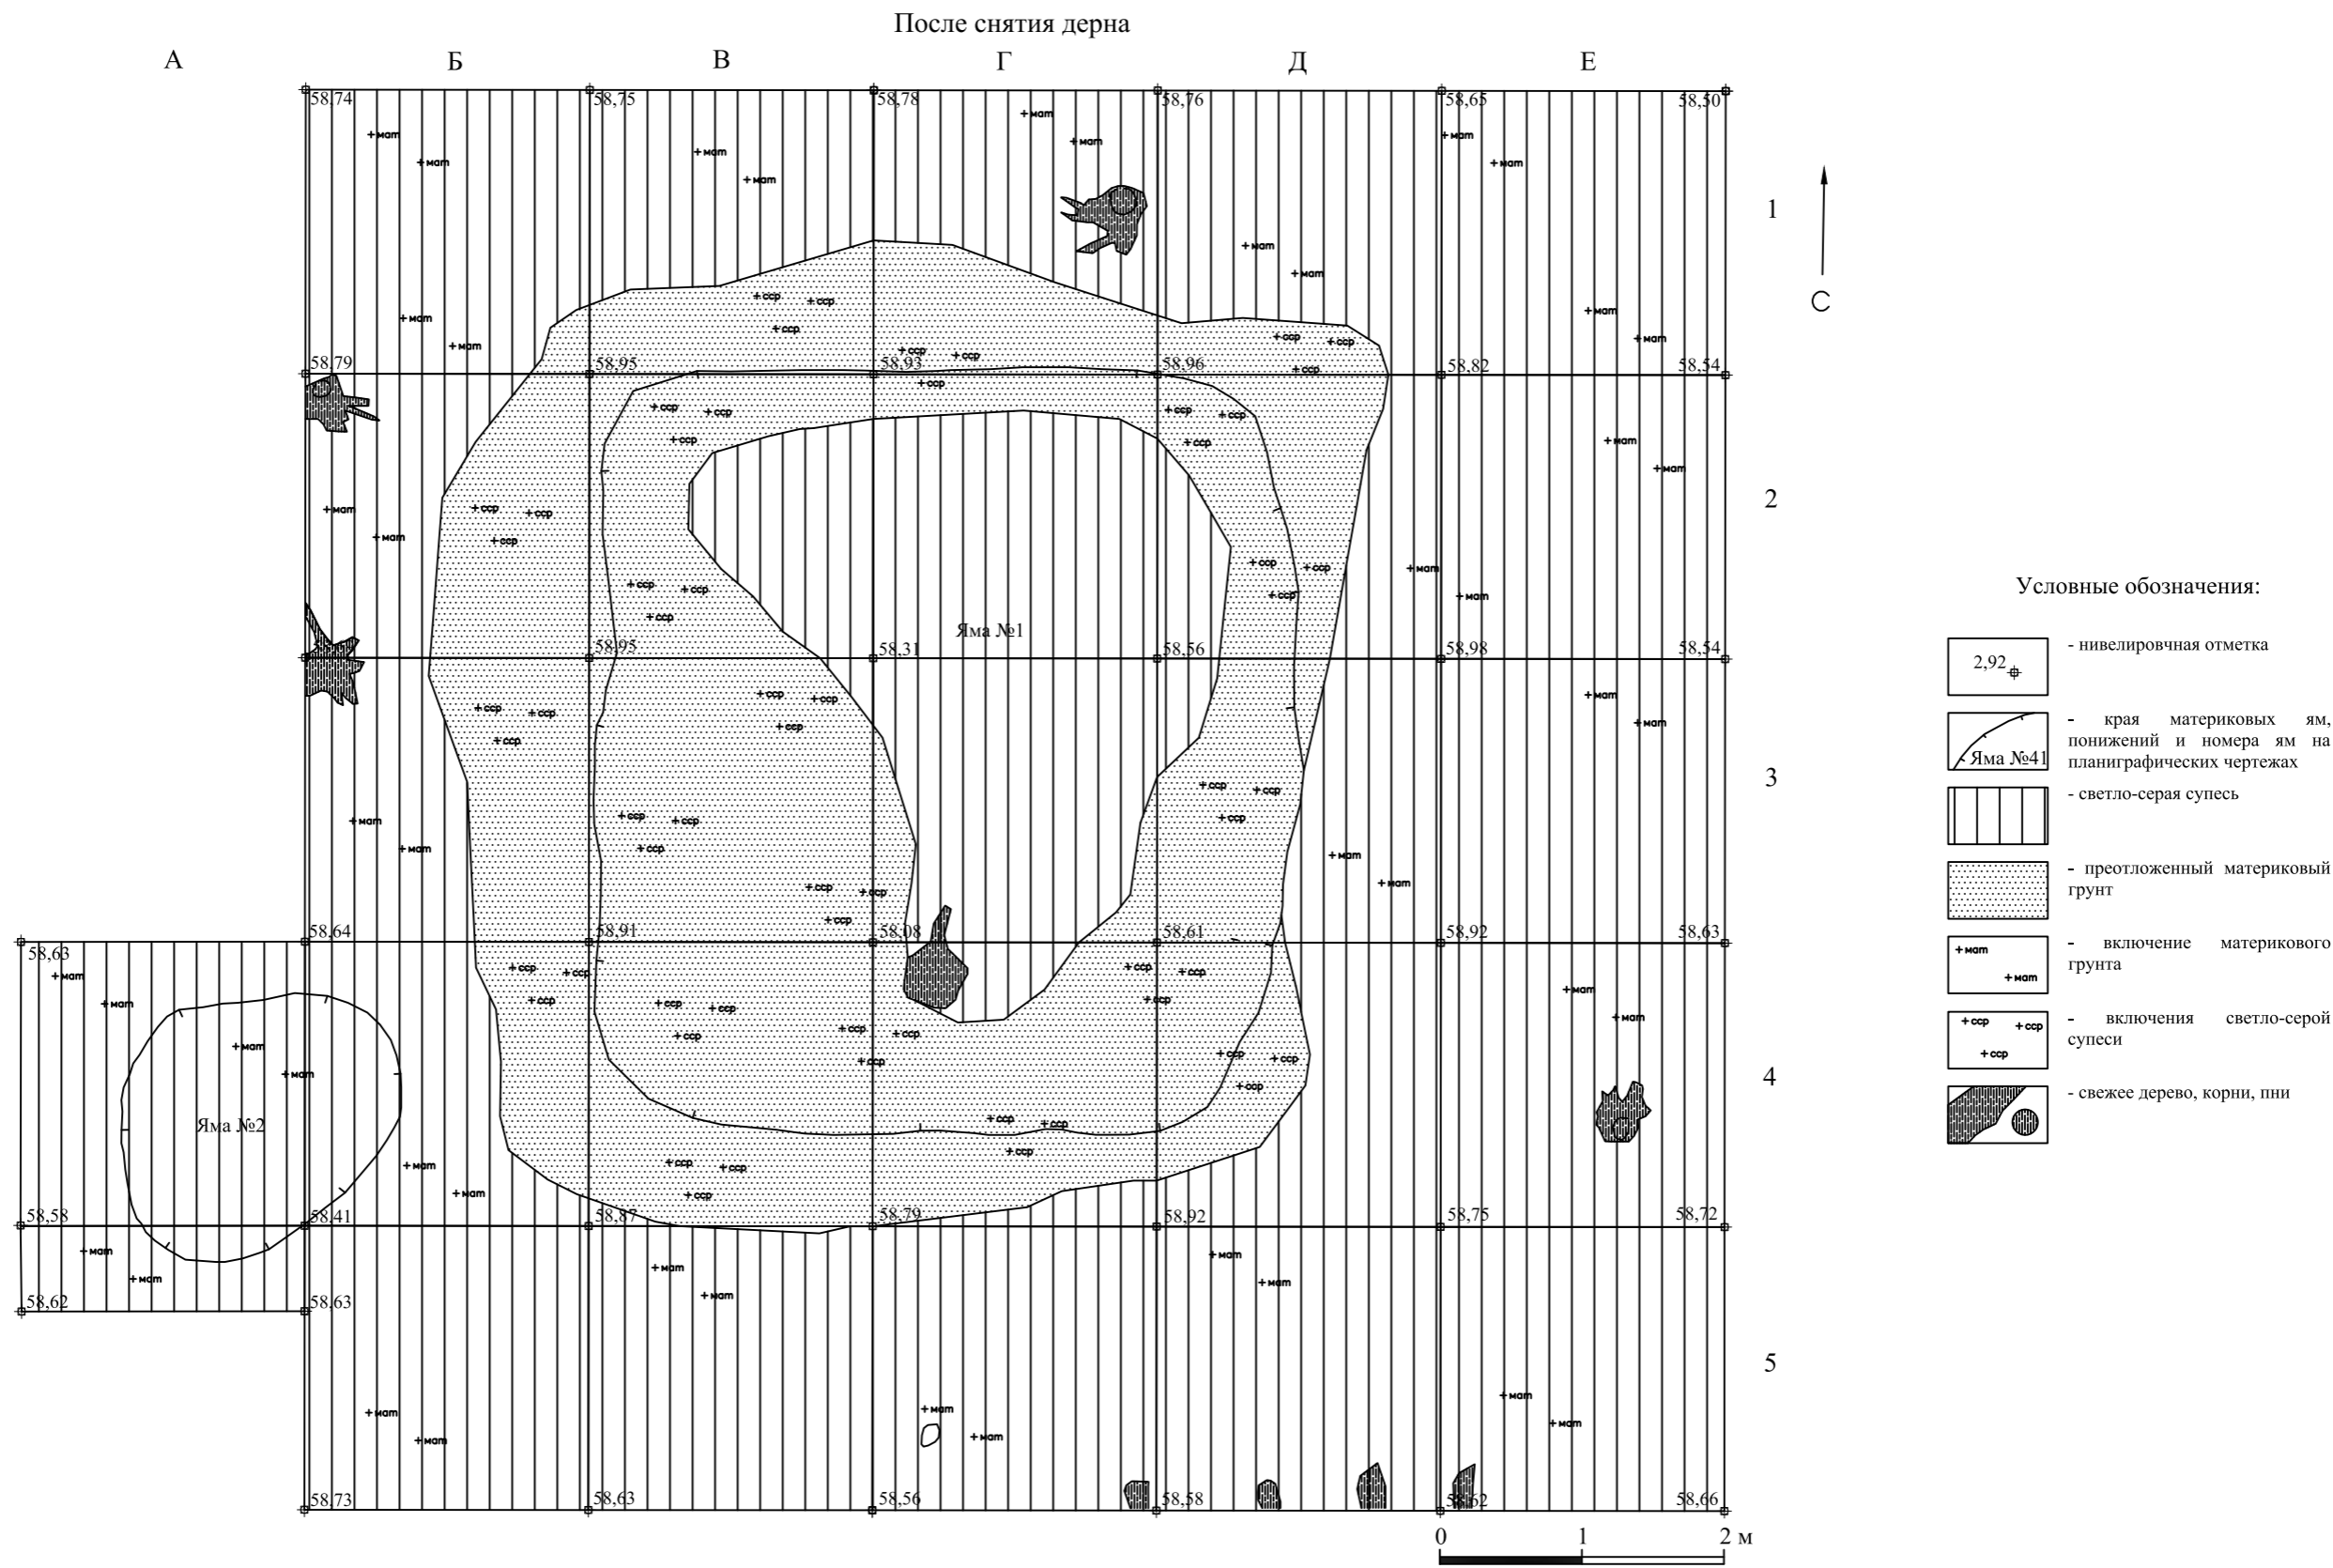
После снятия дерна

А Б В Г Д Е

58,74 58,75 58,78 58,76 58,65 58,50

1

С

58,79 58,95 58,93 58,96 58,82 58,54

2

Яма №1

58,95 58,31 58,56 58,98 58,54

3

58,63 58,64 58,91 58,08 58,61 58,92 58,63

4

Яма №2

58,58 58,41 58,87 58,79 58,92 58,75 58,72

58,62 58,63

5

58,73 58,63 58,56 58,58 58,62 58,66

+мат +сср

0 1 2 м

Условные обозначения:

2,92 - нивелировчная отметка

Яма №41 - края материковых ям, понижений и номера ям на планиграфических чертежах

- светло-серая супесь

- преотложенный материковый грунт

+мат +мат - включение материкового грунта

+сср +сср +сср - включения светло-серой супеси

- свежее дерево, корни, пни